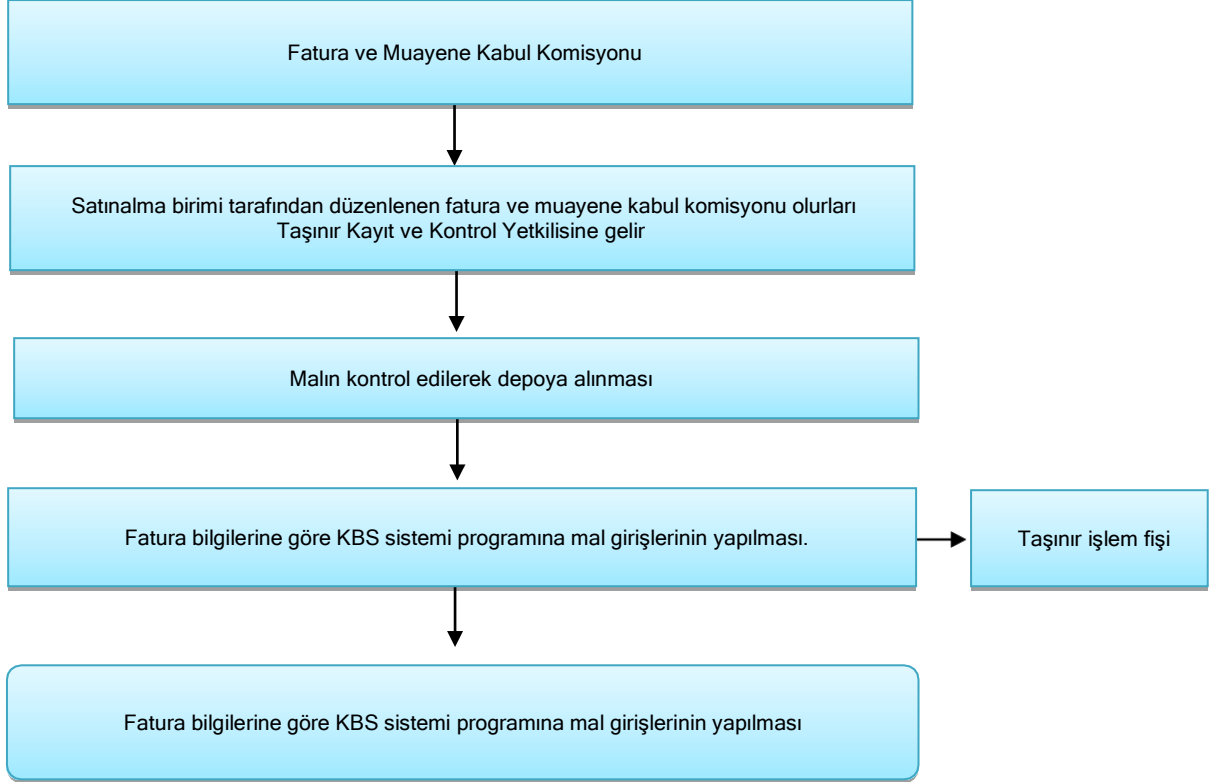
Fatura ve Muayene Kabul Komisyonu

Satınalma birimi tarafından düzenlenen fatura ve muayene kabul komisyonu olurları Taşınır Kayıt ve Kontrol Yetkilisine gelir

Malın kontrol edilerek depoya alınması

Fatura bilgilerine göre KBS sistemi programına mal girişlerinin yapılması.

Taşınır işlem fişi

Fatura bilgilerine göre KBS sistemi programına mal girişlerinin yapılması